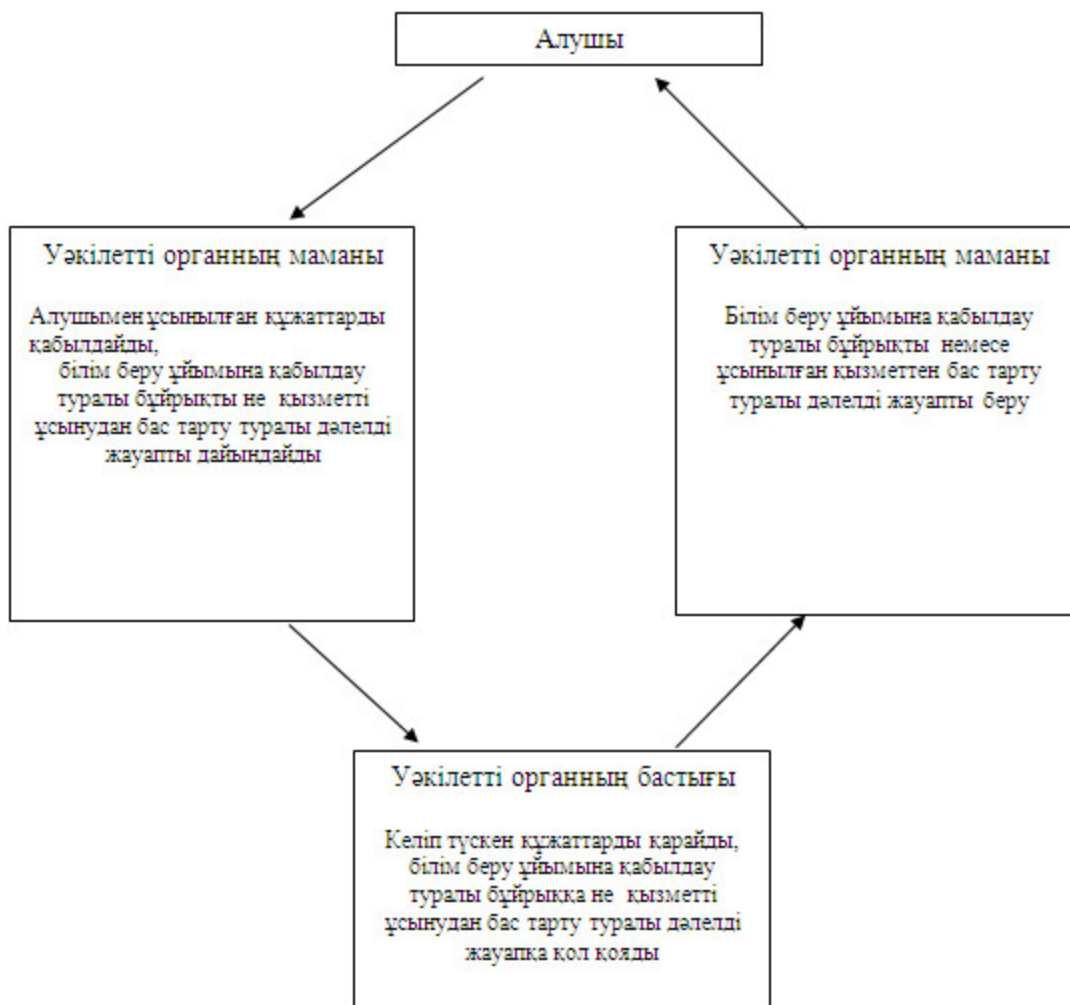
Алушы

Уәкілетті органның маманы

Алушымен ұсынылған құжаттарды қабылдайды, білім беру ұйымына қабылдау туралы бұйрықты не қызметті ұсынудан бас тарту туралы дәлелді жауапты дайындайды

Уәкілетті органның маманы

Білім беру ұйымына қабылдау туралы бұйрықты немесе ұсынылған қызметтен бас тарту туралы дәлелді жауапты беру

Уәкілетті органның бастығы

Келіп түскен құжаттарды қарайды, білім беру ұйымына қабылдау туралы бұйрыққа не қызметті ұсынудан бас тарту туралы дәлелді жауапқа қол қояды